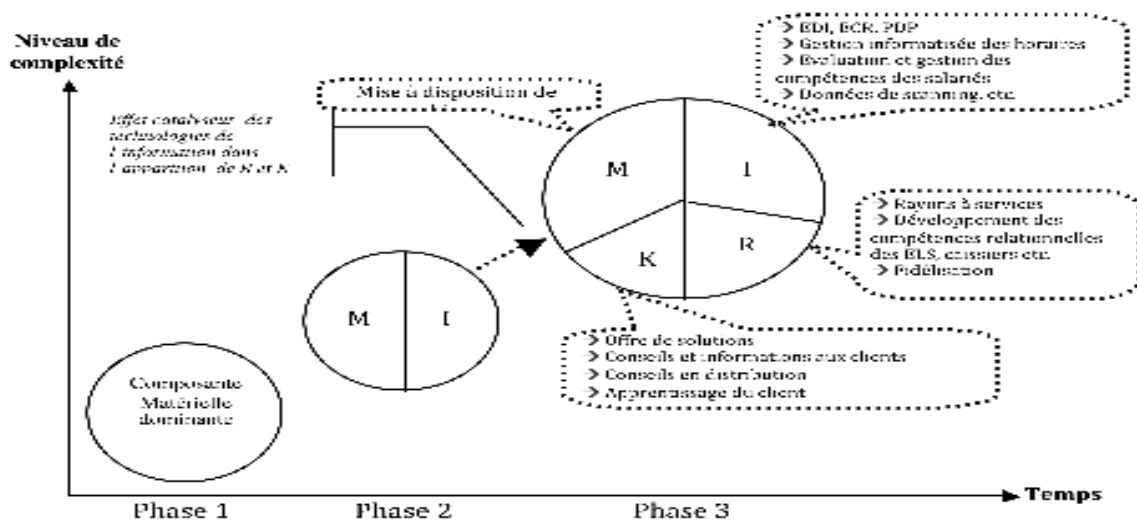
Niveau de complexité

Effet catalyseur des technologies de l'information dans l'apparition de R et K

Mise à disposition de

→ EDI, ECR, PDP
→ Gestion informatisée des horaires
→ Evaluation et gestion des compétences des salariés
→ Données de scanning, etc.

M

I

K

R

→ Rayons à services
→ Développement des compétences relationnelles des ELS, caissiers etc.
→ Fidélisation

→ Offre de solutions
→ Conseils et informations aux clients
→ Conseils en distribution
→ Apprentissage du client

M

I

Composante Matérielle dominante

Temps

Phase 1

Phase 2

Phase 3